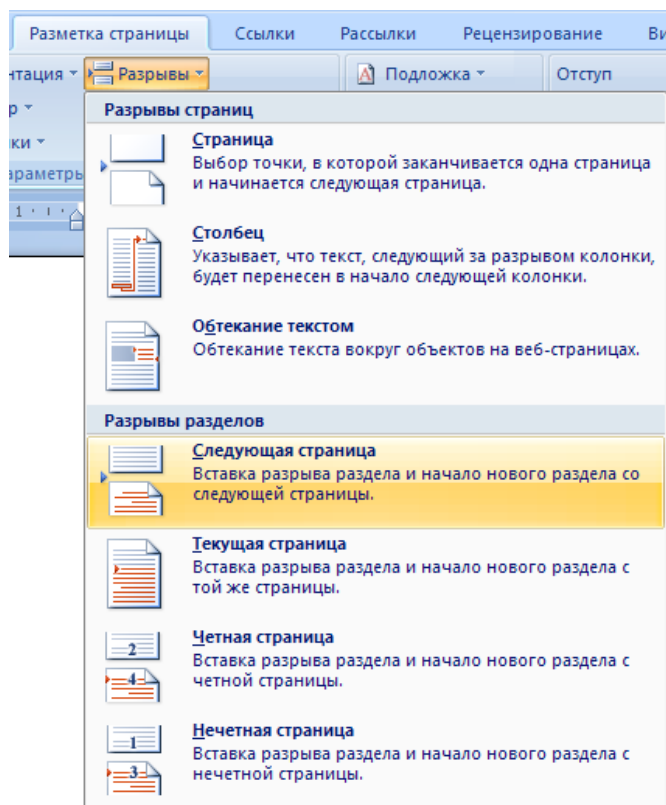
Разметка страницы Ссылки Рассылки Рецензирование Ви

нтация ▾ Разрывы ▾ Подложка ▾ Отступ

р ▾
ки ▾
араметры

1 · 1 ·

Разрывы страниц

Страница
Выбор точки, в которой заканчивается одна страница и начинается следующая страница.

Столбец
Указывает, что текст, следующий за разрывом колонки, будет перенесен в начало следующей колонки.

Обтекание текстом
Обтекание текста вокруг объектов на веб-страницах.

Разрывы разделов

Следующая страница
Вставка разрыва раздела и начало нового раздела со следующей страницы.

Текущая страница
Вставка разрыва раздела и начало нового раздела с той же страницы.

2
4
Четная страница
Вставка разрыва раздела и начало нового раздела с четной страницы.

1
3
Нечетная страница
Вставка разрыва раздела и начало нового раздела с нечетной страницы.